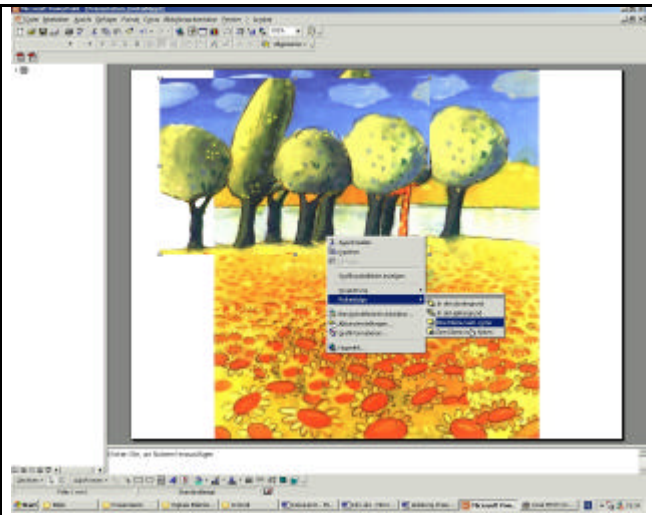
Datei Bearbeiten Ansicht Einfügen Format Extras Bildschirmpräsentation Fenster ? Applikation

Ausschneiden
Kopieren
Einfügen

Grafiksymbolleiste anzeigen

Gruppierung
Reihenfolge

In den Vordergrund
In den Hintergrund
Eine Ebene nach vorne
Eine Ebene nach hinten

Benutzerdefinierte Animation...
Aktionseinstellungen...
Grafik formatieren...

Hyperlink...

Klicken Sie, um Notizen hinzuzufügen

Zeichnen AutoFormen

Folie 1 von 1

Start

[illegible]